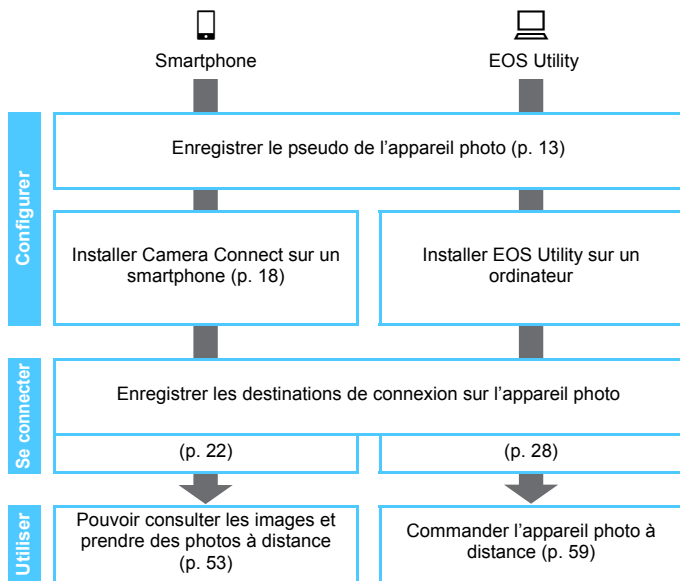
Smartphone

EOS Utility

Configurer

Enregistrer le pseudo de l’appareil photo (p. 13)

Installer Camera Connect sur un smartphone (p. 18)

Installer EOS Utility sur un ordinateur

Se connecter

Enregistrer les destinations de connexion sur l’appareil photo

(p. 22)

(p. 28)

Utiliser

Pouvoir consulter les images et prendre des photos à distance (p. 53)

Commander l’appareil photo à distance (p. 59)